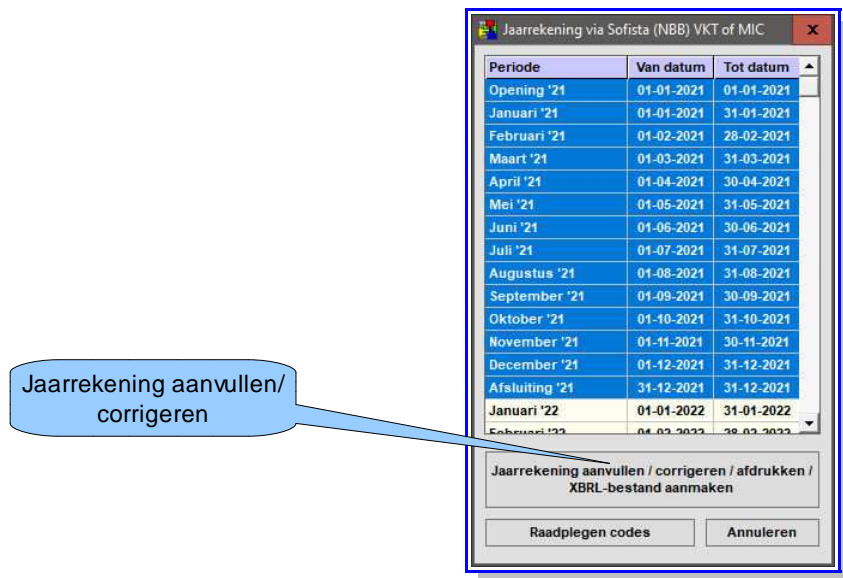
Jaarrekening via Sofista (NBB) VKT of MIC

x

| Periode | Van datum | Tot datum |
|---|---|---|
| Opening '21 | 01-01-2021 | 01-01-2021 |
| Januari '21 | 01-01-2021 | 31-01-2021 |
| Februari '21 | 01-02-2021 | 28-02-2021 |
| Maart '21 | 01-03-2021 | 31-03-2021 |
| April '21 | 01-04-2021 | 30-04-2021 |
| Mei '21 | 01-05-2021 | 31-05-2021 |
| Juni '21 | 01-06-2021 | 30-06-2021 |
| Juli '21 | 01-07-2021 | 31-07-2021 |
| Augustus '21 | 01-08-2021 | 31-08-2021 |
| September '21 | 01-09-2021 | 30-09-2021 |
| Oktober '21 | 01-10-2021 | 31-10-2021 |
| November '21 | 01-11-2021 | 30-11-2021 |
| December '21 | 01-12-2021 | 31-12-2021 |
| Afsluiting '21 | 31-12-2021 | 31-12-2021 |
| Januari '22 | 01-01-2022 | 31-01-2022 |
| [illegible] | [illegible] | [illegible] |

Jaarrekening aanvullen/ corrigeren

Jaarrekening aanvullen / corrigeren / afdrukken / XBRL-bestand aanmaken

Raadplegen codes

Annuleren